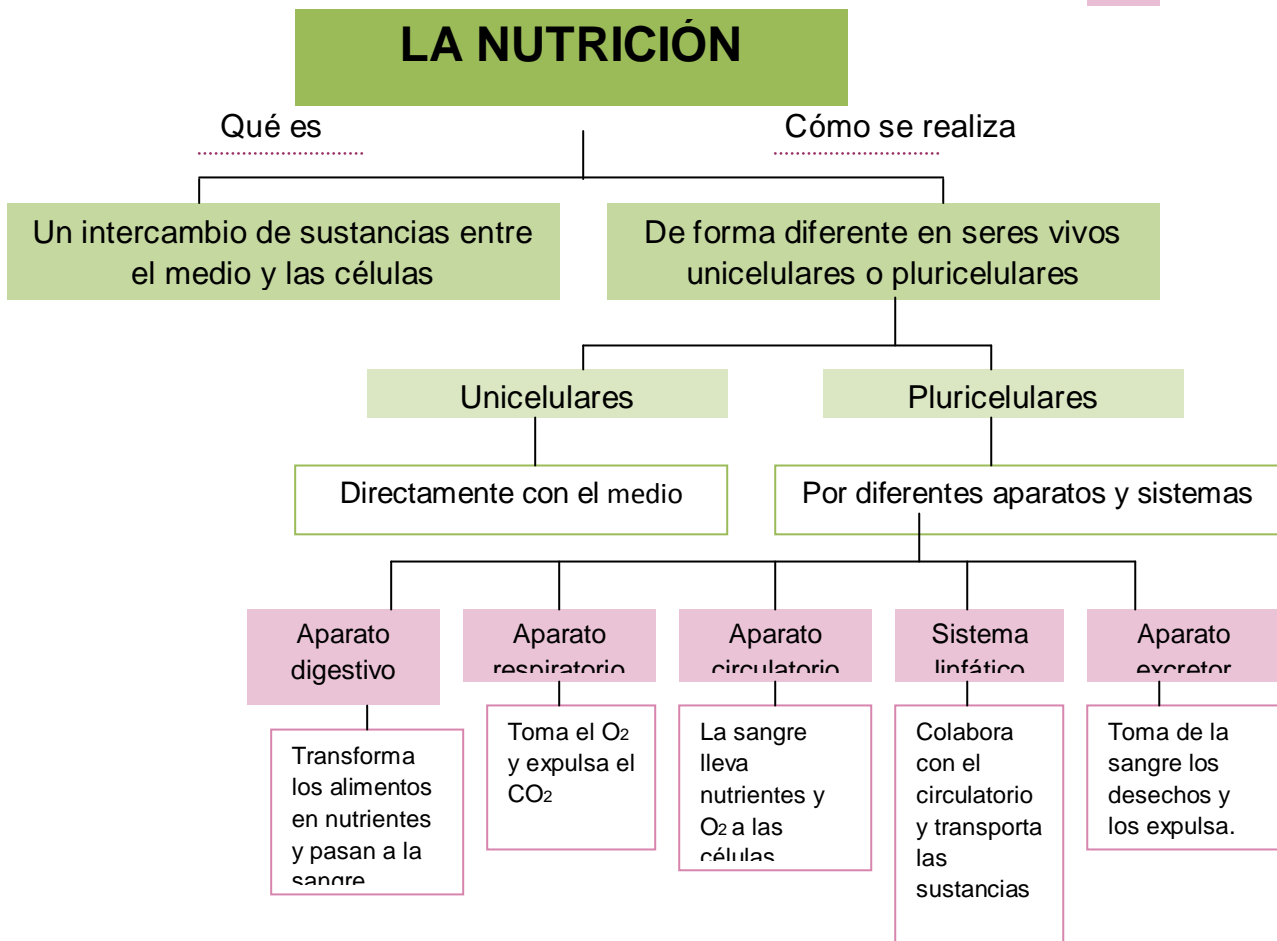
LA NUTRICIÓN

Qué es

Cómo se realiza

Un intercambio de sustancias entre el medio y las células

De forma diferente en seres vivos unicelulares o pluricelulares

Unicelulares

Pluricelulares

Directamente con el medio

Por diferentes aparatos y sistemas

Aparato digestivo

Aparato respiratorio

Aparato circulatorio

Sistema linfático

Aparato excretor

Transforma los alimentos en nutrientes y pasan a la sangre

Toma el $O_2$ y expulsa el $CO_2$

La sangre lleva nutrientes y $O_2$ a las células

Colabora con el circulatorio y transporta las sustancias

Toma de la sangre los desechos y los expulsa.